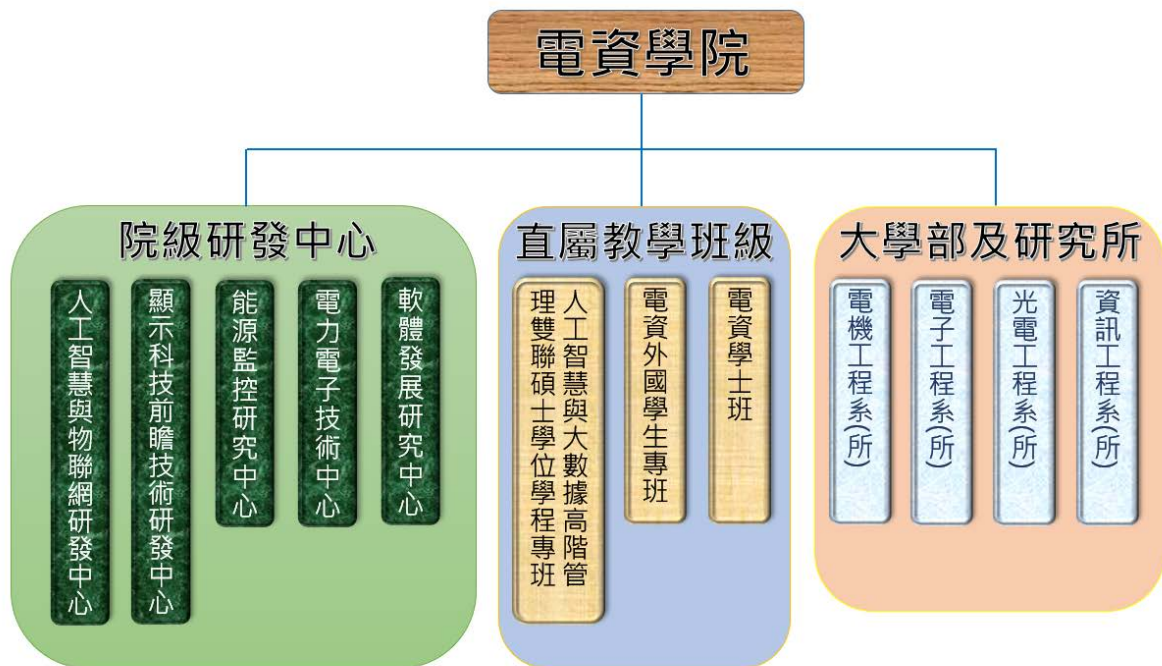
電資學院

院級研發中心

人工智慧與物聯網研發中心

顯示科技前瞻技術研發中心

能源監控研究中心

電力電子技術中心

軟體發展研究中心

直屬教學班級

人工智慧與大數據高階管理雙聯碩士學位學程專班

電資外國學生專班

電資學士班

大學部及研究所

電機工程系(所)

電子工程系(所)

光電工程系(所)

資訊工程系(所)